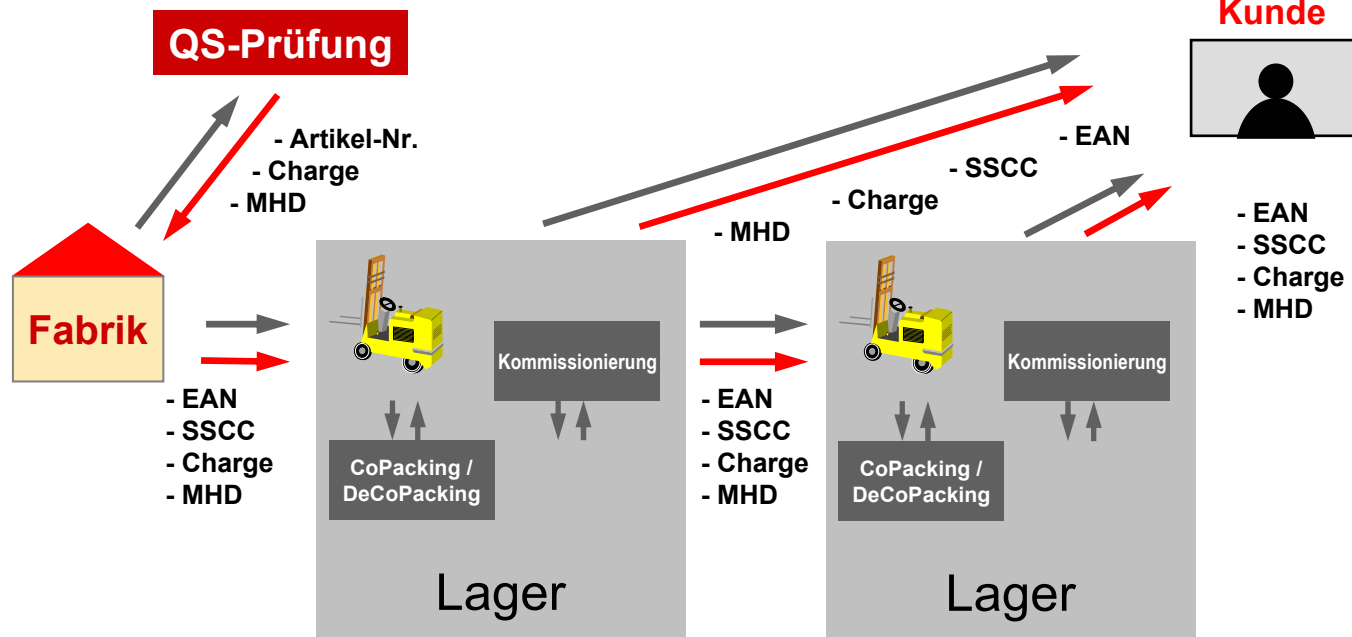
QS-Prüfung

Kunde

- Artikel-Nr.
- Charge
- MHD

- EAN
- SSCC
- Charge
- MHD

- EAN
- SSCC
- Charge
- MHD

Fabrik

- EAN
- SSCC
- Charge
- MHD

Kommissionierung

CoPacking / DeCoPacking

Lager

- EAN
- SSCC
- Charge
- MHD

Kommissionierung

CoPacking / DeCoPacking

Lager